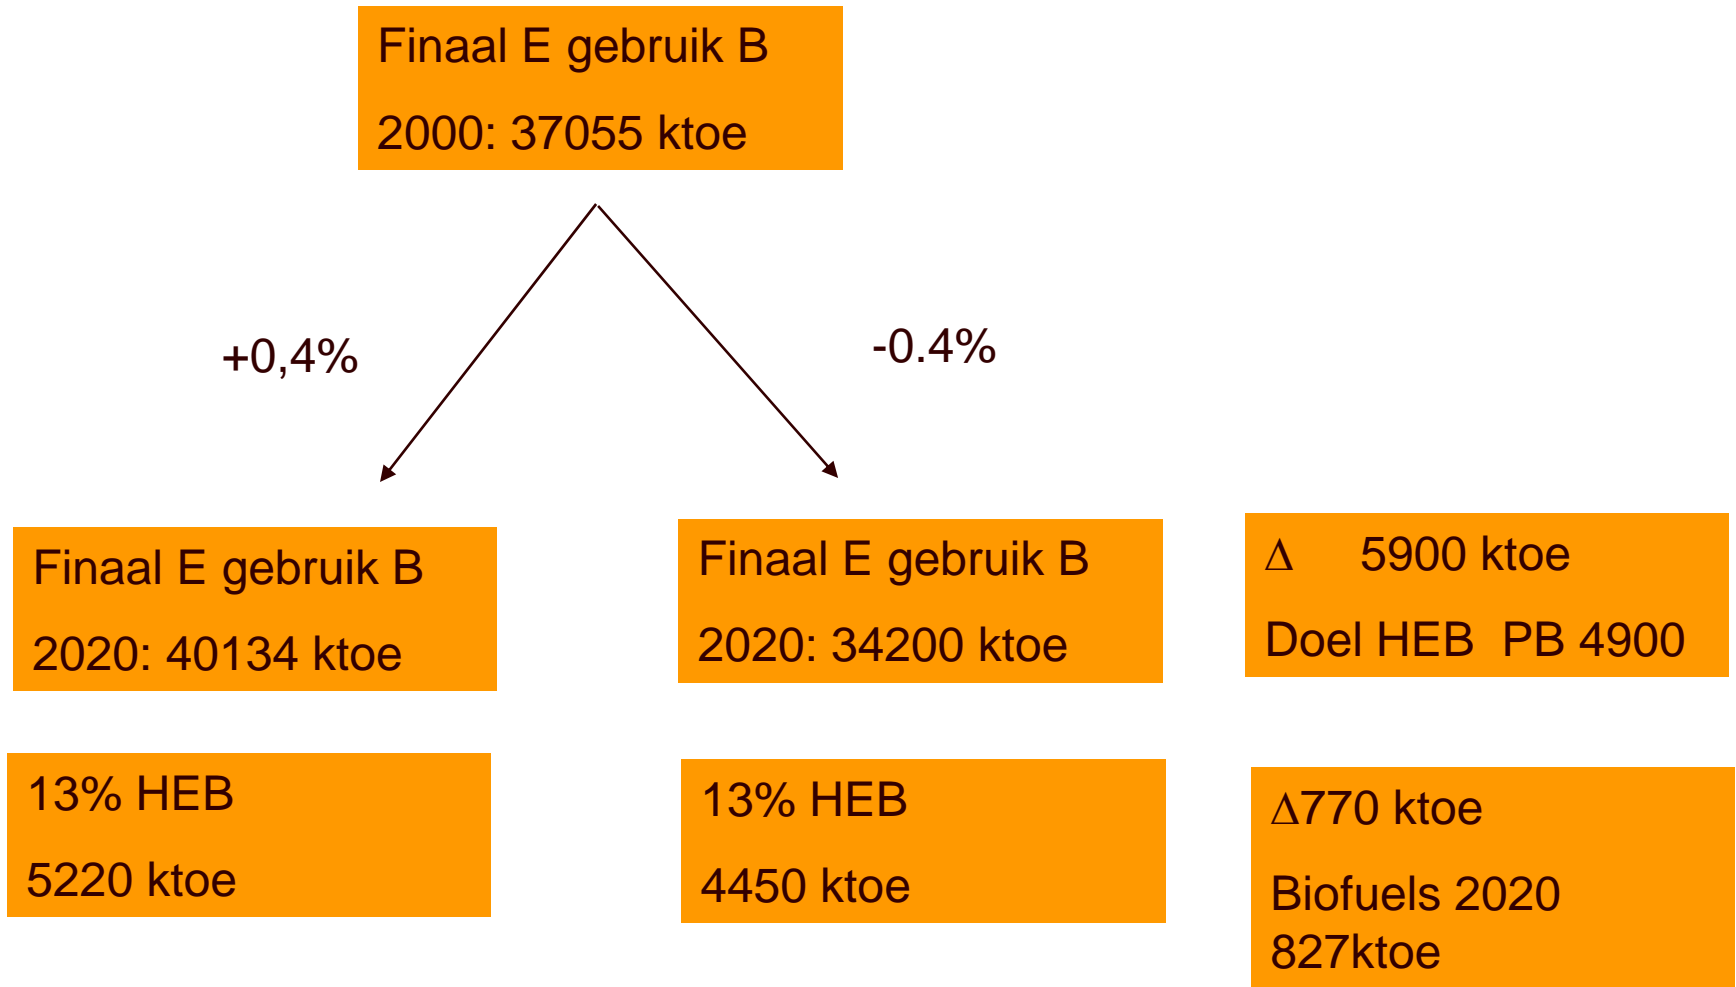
Finaal E gebruik B

2000: 37055 ktoe

+0,4%

-0.4%

Finaal E gebruik B

2020: 40134 ktoe

Finaal E gebruik B

2020: 34200 ktoe

$\Delta$ 5900 ktoe

Doel HEB PB 4900

13% HEB

5220 ktoe

13% HEB

4450 ktoe

$\Delta$770 ktoe

Biofuels 2020 827ktoe